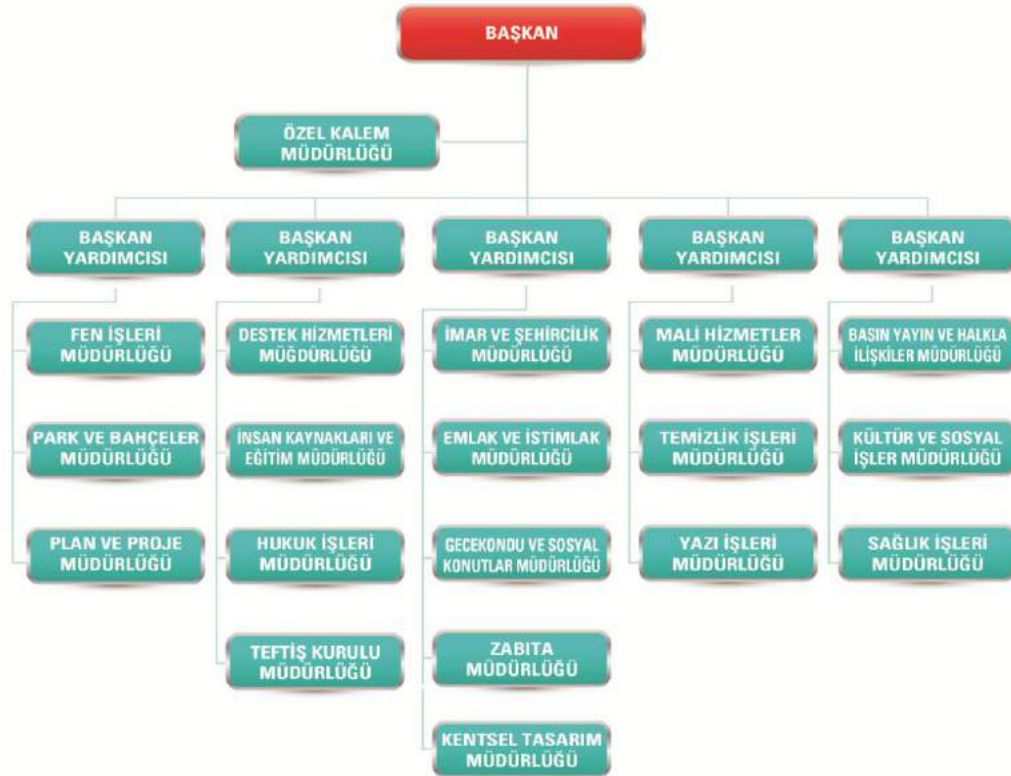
BAŞKAN

ÖZEL KALEM MÜDÜRLÜĞÜ

BAŞKAN YARDIMCISI

FEN İŞLERİ MÜDÜRLÜĞÜ

PARK VE BAHÇELER MÜDÜRLÜĞÜ

PLAN VE PROJE MÜDÜRLÜĞÜ

BAŞKAN YARDIMCISI

DESTEK HİZMETLERİ MÜĞDÜRLÜĞÜ

İNSAN KAYNAKLARI VE EĞİTİM MÜDÜRLÜĞÜ

HUKUK İŞLERİ MÜDÜRLÜĞÜ

TEFTİŞ KURULU MÜDÜRLÜĞÜ

BAŞKAN YARDIMCISI

İMAR VE ŞEHİRCİLİK MÜDÜRLÜĞÜ

EMLAK VE İSTİMLAK MÜDÜRLÜĞÜ

GECEKONDU VE SOSYAL KONUTLAR MÜDÜRLÜĞÜ

ZABITA MÜDÜRLÜĞÜ

KENTSEL TASARIM MÜDÜRLÜĞÜ

BAŞKAN YARDIMCISI

MALİ HİZMETLER MÜDÜRLÜĞÜ

TEMİZLİK İŞLERİ MÜDÜRLÜĞÜ

YAZI İŞLERİ MÜDÜRLÜĞÜ

BAŞKAN YARDIMCISI

BASIN YAYIN VE HALKLA İLİŞKİLER MÜDÜRLÜĞÜ

KÜLTÜR VE SOSYAL İŞLER MÜDÜRLÜĞÜ

SAĞLIK İŞLERİ MÜDÜRLÜĞÜ